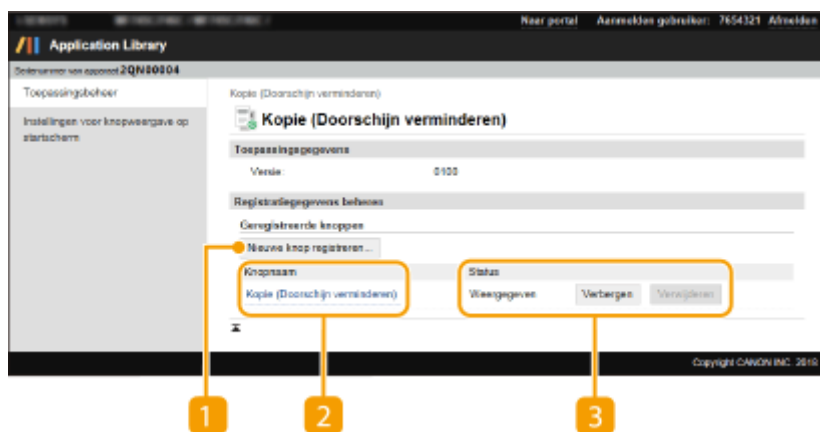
Naar portal Aanmelden gebruiker: 7654321 Afmelden

Application Library

Serienummer van apparaat 2QN00004

Toepassingsbeheer

Instellingen voor knopweergave op startscherm

Kopie (Doorschijn verminderen)

Kopie (Doorschijn verminderen)

Toepassingsgegevens

Versie: 0100

Registratiegegevens beheren

Geregistreerde knoppen

Nieuwe knop registreren...

| Knopnaam | Status |
|---|---|
| Kopie (Doorschijn verminderen) | Weergegeven Verbergen Verwijderen |

Copyright CANON INC. 2019

1 2 3